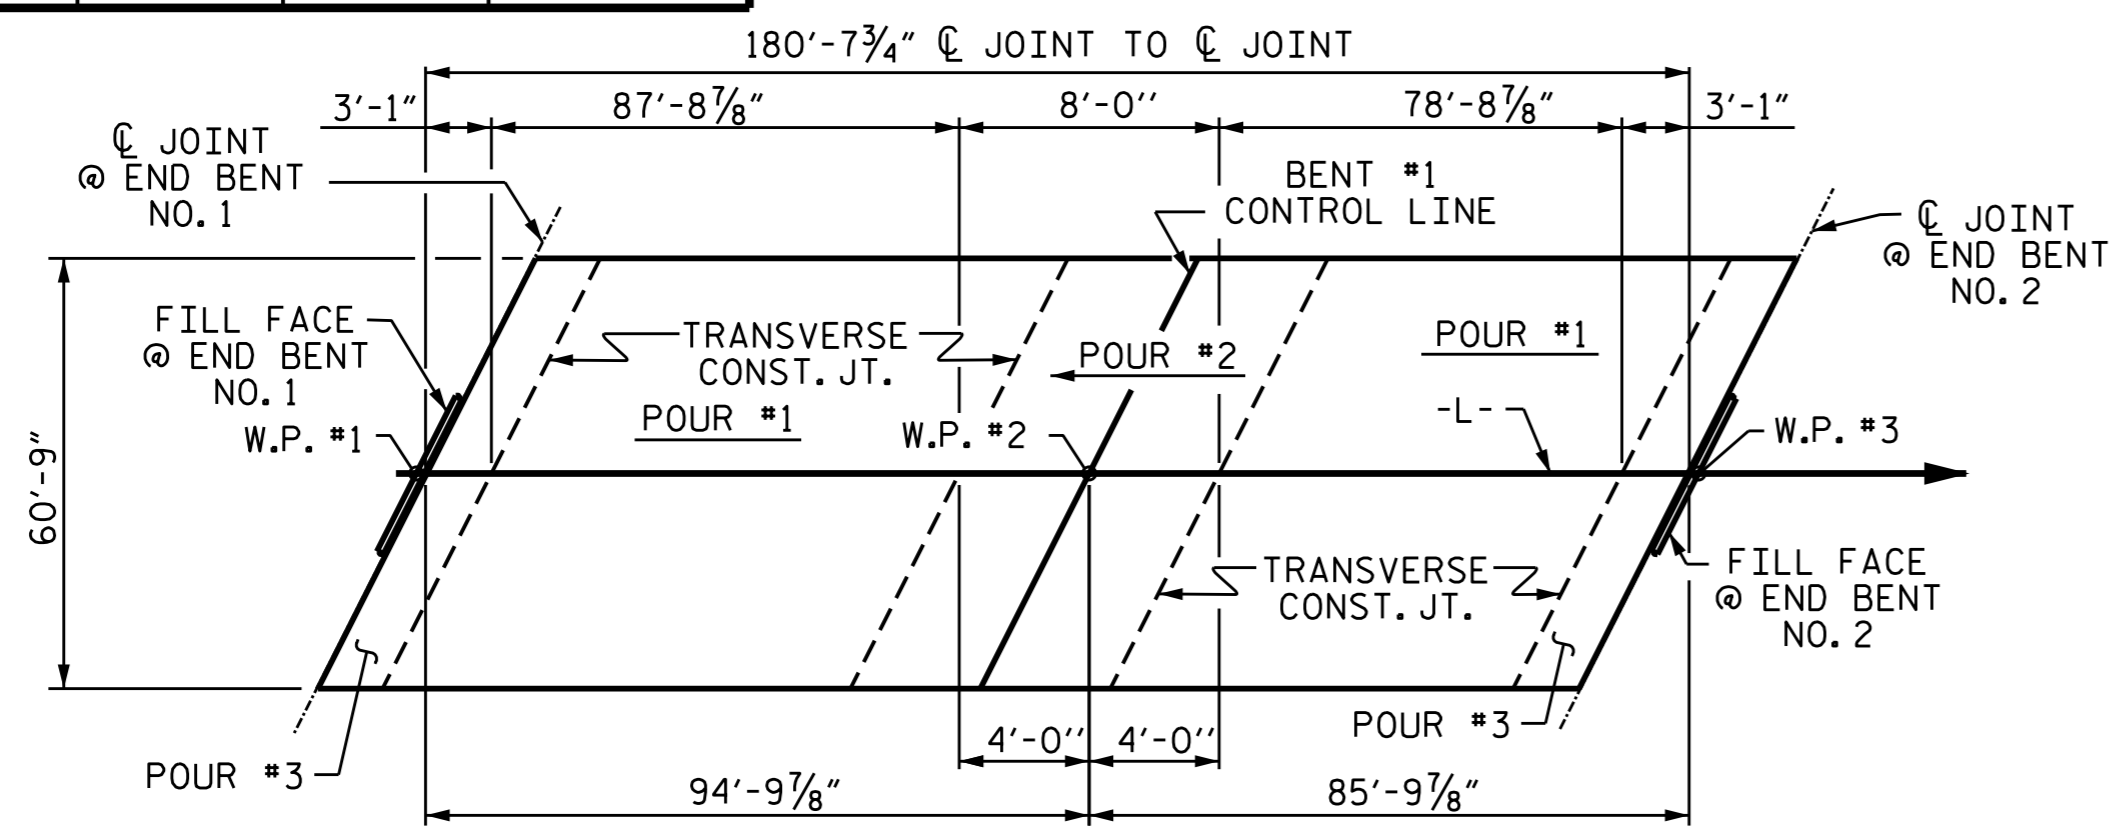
180′-7¾″ ℄ JOINT TO ℄ JOINT

3′-1″

87′-8⅞″

8′-0″

78′-8⅞″

3′-1″

℄ JOINT @ END BENT NO. 1

BENT #1 CONTROL LINE

℄ JOINT @ END BENT NO. 2

FILL FACE @ END BENT NO. 1

TRANSVERSE CONST. JT.

POUR #2

POUR #1

POUR #1

-L-

W.P. #1

W.P. #2

W.P. #3

60′-9″

TRANSVERSE CONST. JT.

FILL FACE @ END BENT NO. 2

POUR #3

4′-0″

4′-0″

POUR #3

94′-9⅞″

85′-9⅞″